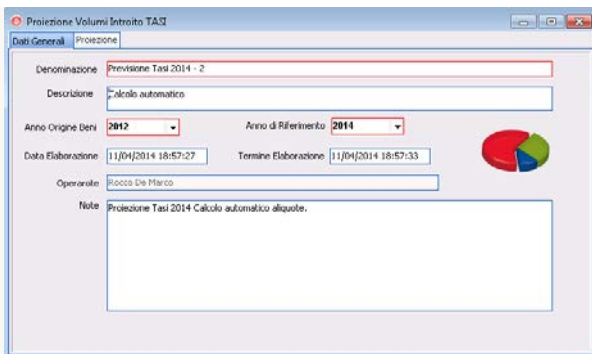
Proiezione Volumi Introito TASI

Dati Generali | Proiezione

Denominazione Previsione Tasi 2014 - 2

Descrizione Calcolo automatico

Anno Origine Beni 2012

Anno di Riferimento 2014

Data Elaborazione 11/04/2014 18:57:27

Termine Elaborazione 11/04/2014 18:57:33

Operatore Rocco De Marco

Note Proiezione Tasi 2014 Calcolo automatico aliquote.